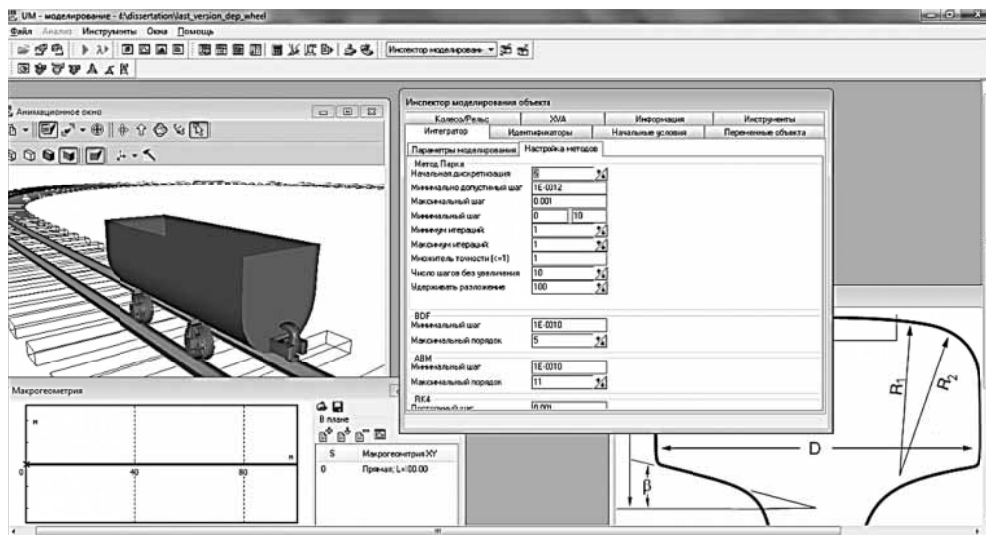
UM - моделирование - f:\dissertation\last_version_dep_wheel

Файл Анализ Инструменты Окна Помощь

Инспектор моделирования

Анимационное окно

Инспектор моделирования объекта

| Колесо/Рельс | XVA | Информация | Инструменты |
|---|---|---|---|
| Интегратор | Идентификаторы | Начальные условия | Переменные объекта |

Параметры моделирования | Настройка методов

Метод Парка
Начальная дискретизация 5
Минимально допустимый шаг 1E-0012
Максимальный шаг 0.001
Минимальный шаг 0 10
Минимум итераций 1
Максимум итераций 1
Множитель точности (<=1) 1
Число шагов без увеличения 10
Удерживать разложение 100

BDF
Минимальный шаг 1E-0010
Максимальный порядок 5

ABM
Минимальный шаг 1E-0010
Максимальный порядок 11

RK4
Постоянный шаг 0.001

Макрогеометрия

В плане

| S | Макрогеометрия XY |
|---|---|
| 0 | Прямая; L=100.00 |

0 40 80

$R_1$ $R_2$ D $\beta$